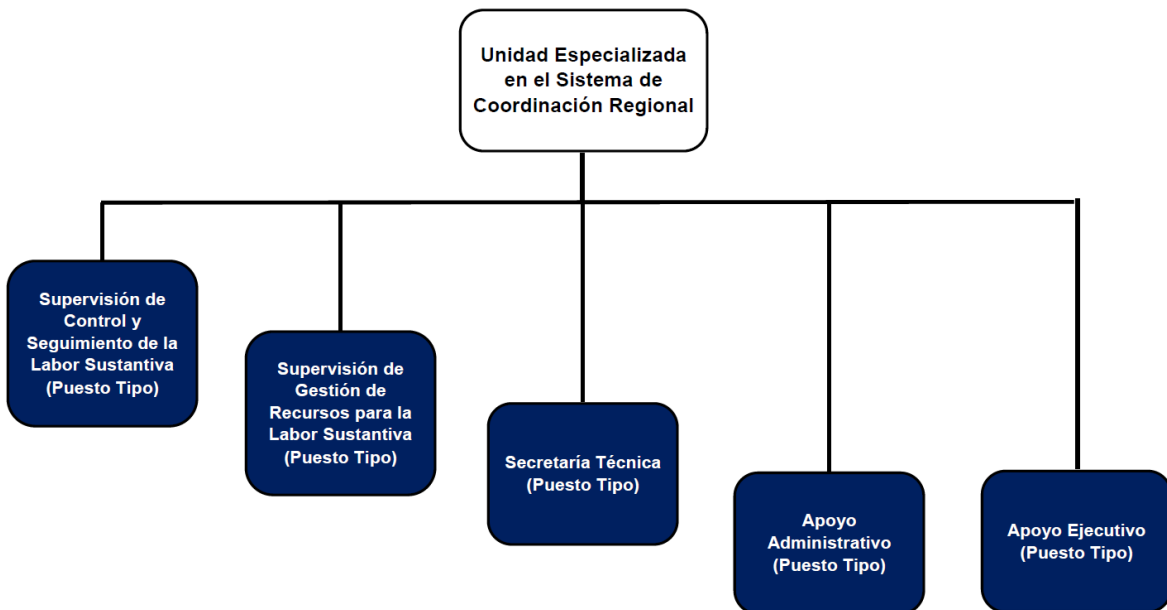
Unidad Especializada en el Sistema de Coordinación Regional

Supervisión de Control y Seguimiento de la Labor Sustantiva (Puesto Tipo)

Supervisión de Gestión de Recursos para la Labor Sustantiva (Puesto Tipo)

Secretaría Técnica (Puesto Tipo)

Apoyo Administrativo (Puesto Tipo)

Apoyo Ejecutivo (Puesto Tipo)